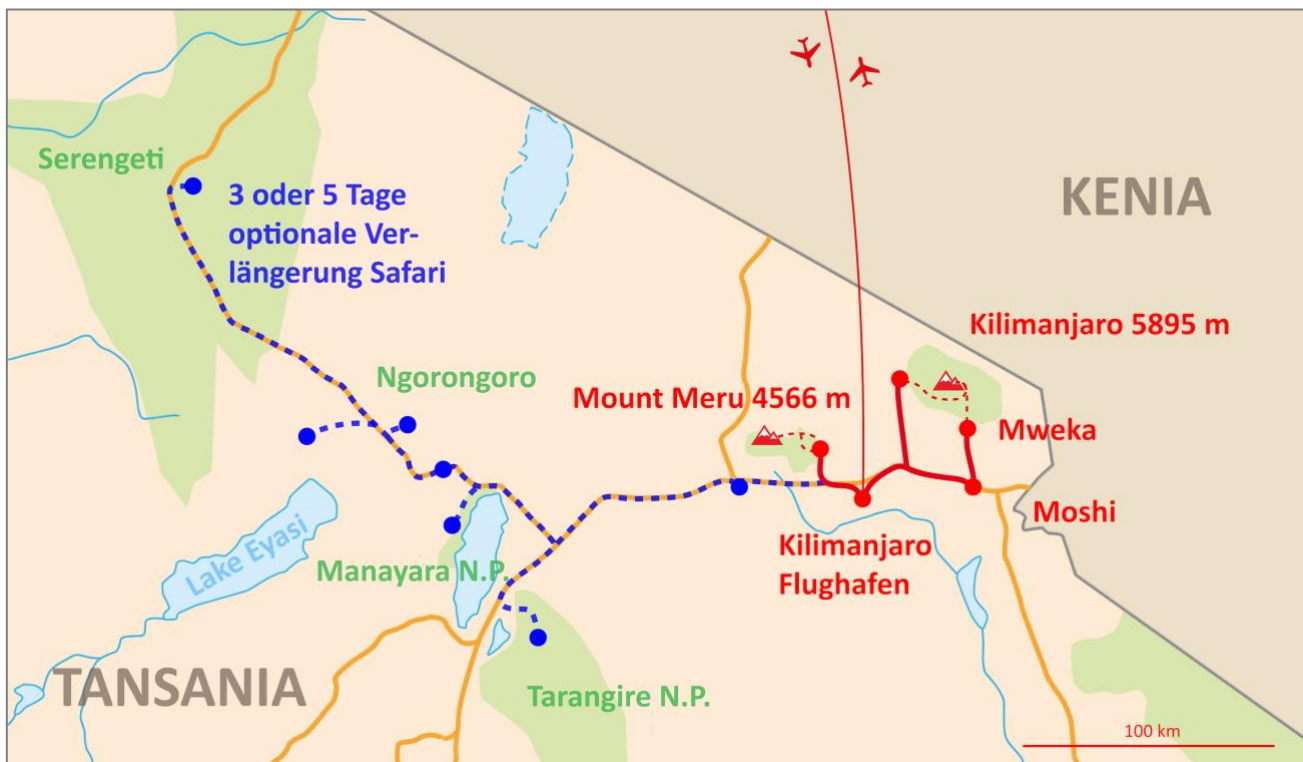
Serengeti

3 oder 5 Tage optionale Verlängerung Safari

KENIA

Kilimanjaro 5895 m

Ngorongoro

Mount Meru 4566 m

Mweka

Moshi

Kilimanjaro Flughafen

Lake Eyasi

Manayara N.P.

TANSANIA

Tarangire N.P.

100 km